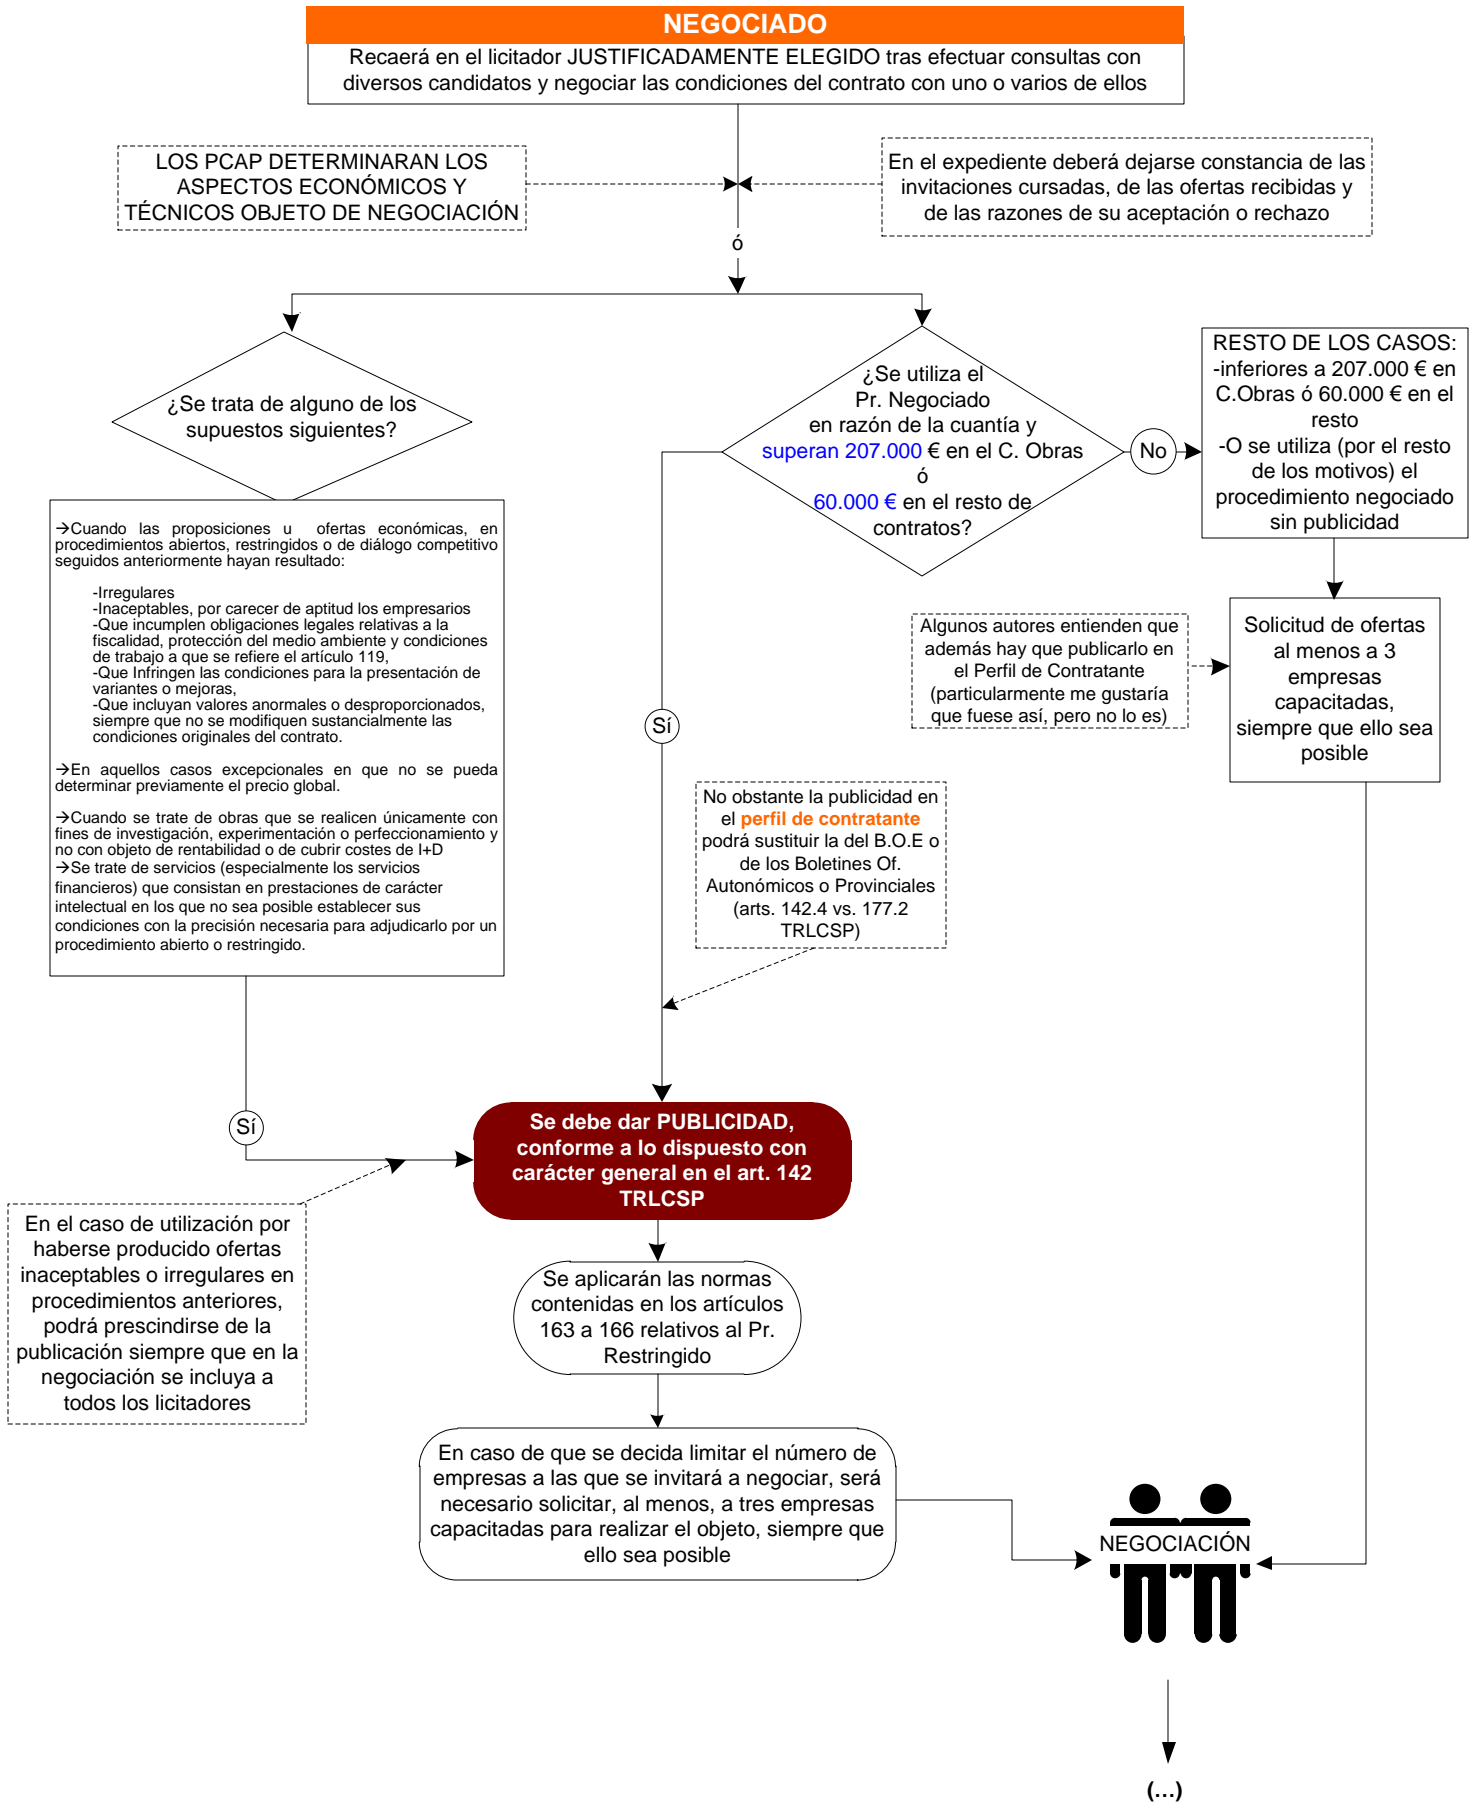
NEGOCIADO

Recaerá en el licitador JUSTIFICADAMENTE ELEGIDO tras efectuar consultas con diversos candidatos y negociar las condiciones del contrato con uno o varios de ellos

LOS PCAP DETERMINARAN LOS ASPECTOS ECONÓMICOS Y TÉCNICOS OBJETO DE NEGOCIACIÓN

En el expediente deberá dejarse constancia de las invitaciones cursadas, de las ofertas recibidas y de las razones de su aceptación o rechazo

ó

¿Se trata de alguno de los supuestos siguientes?

¿Se utiliza el Pr. Negociado en razón de la cuantía y superan 207.000 € en el C. Obras ó 60.000 € en el resto de contratos?

No

RESTO DE LOS CASOS:
-inferiores a 207.000 € en C.Obras ó 60.000 € en el resto
-O se utiliza (por el resto de los motivos) el procedimiento negociado sin publicidad

→Cuando las proposiciones u ofertas económicas, en procedimientos abiertos, restringidos o de diálogo competitivo seguidos anteriormente hayan resultado:

-Irregulares
-Inaceptables, por carecer de aptitud los empresarios
-Que incumplen obligaciones legales relativas a la fiscalidad, protección del medio ambiente y condiciones de trabajo a que se refiere el artículo 119,
-Que Infringen las condiciones para la presentación de variantes o mejoras,
-Que incluyan valores anormales o desproporcionados, siempre que no se modifiquen sustancialmente las condiciones originales del contrato.

→En aquellos casos excepcionales en que no se pueda determinar previamente el precio global.

→Cuando se trate de obras que se realicen únicamente con fines de investigación, experimentación o perfeccionamiento y no con objeto de rentabilidad o de cubrir costes de I+D
→Se trate de servicios (especialmente los servicios financieros) que consistan en prestaciones de carácter intelectual en los que no sea posible establecer sus condiciones con la precisión necesaria para adjudicarlo por un procedimiento abierto o restringido.

Algunos autores entienden que además hay que publicarlo en el Perfil de Contratante (particularmente me gustaría que fuese así, pero no lo es)

Solicitud de ofertas al menos a 3 empresas capacitadas, siempre que ello sea posible

Sí

No obstante la publicidad en el perfil de contratante podrá sustituir la del B.O.E o de los Boletines Of. Autonómicos o Provinciales (arts. 142.4 vs. 177.2 TRLCSP)

Sí

Se debe dar PUBLICIDAD, conforme a lo dispuesto con carácter general en el art. 142 TRLCSP

En el caso de utilización por haberse producido ofertas inaceptables o irregulares en procedimientos anteriores, podrá prescindirse de la publicación siempre que en la negociación se incluya a todos los licitadores

Se aplicarán las normas contenidas en los artículos 163 a 166 relativos al Pr. Restringido

En caso de que se decida limitar el número de empresas a las que se invitará a negociar, será necesario solicitar, al menos, a tres empresas capacitadas para realizar el objeto, siempre que ello sea posible

NEGOCIACIÓN

(...)